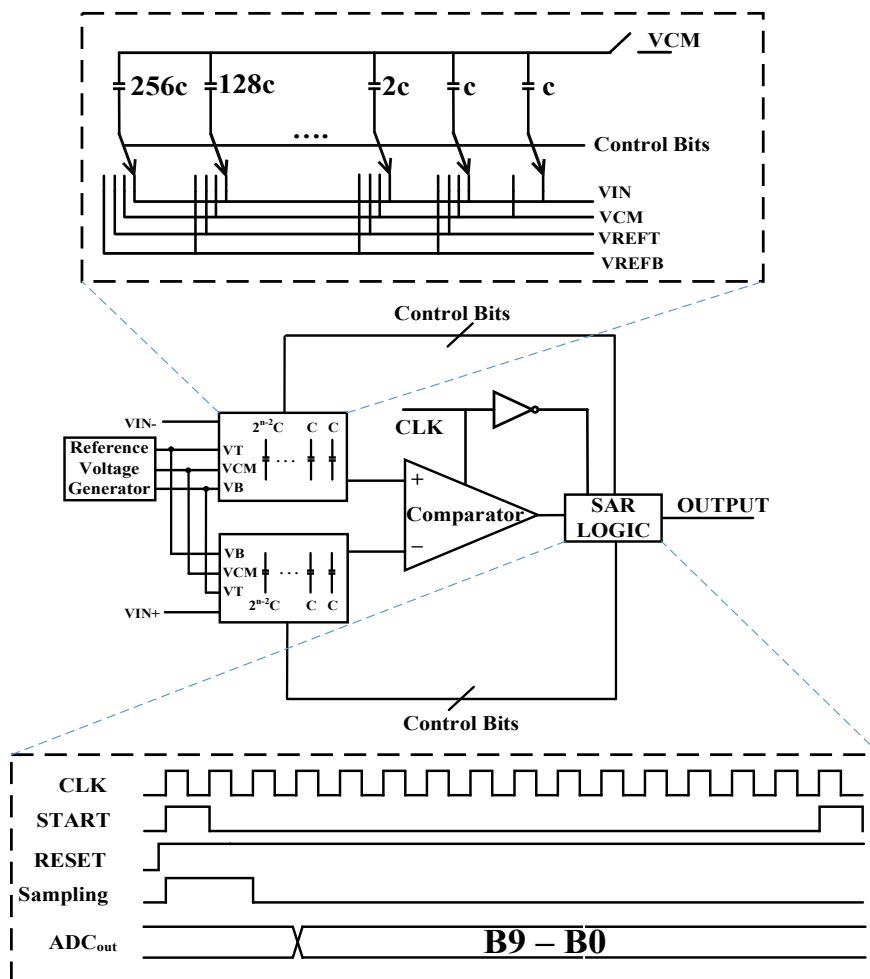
VCM
256c
128c
2c
c
c
....
Control Bits
VIN
VCM
VREFT
VREFB
Control Bits
VIN-
Reference Voltage Generator
VT
VCM
VB
$2^{n-2}C$
C C
CLK
+
Comparator
–
SAR LOGIC
OUTPUT
VB
VCM
VT
$2^{n-2}C$
C C
VIN+
Control Bits
CLK
START
RESET
Sampling
$ADC_{out}$
B9 – B0